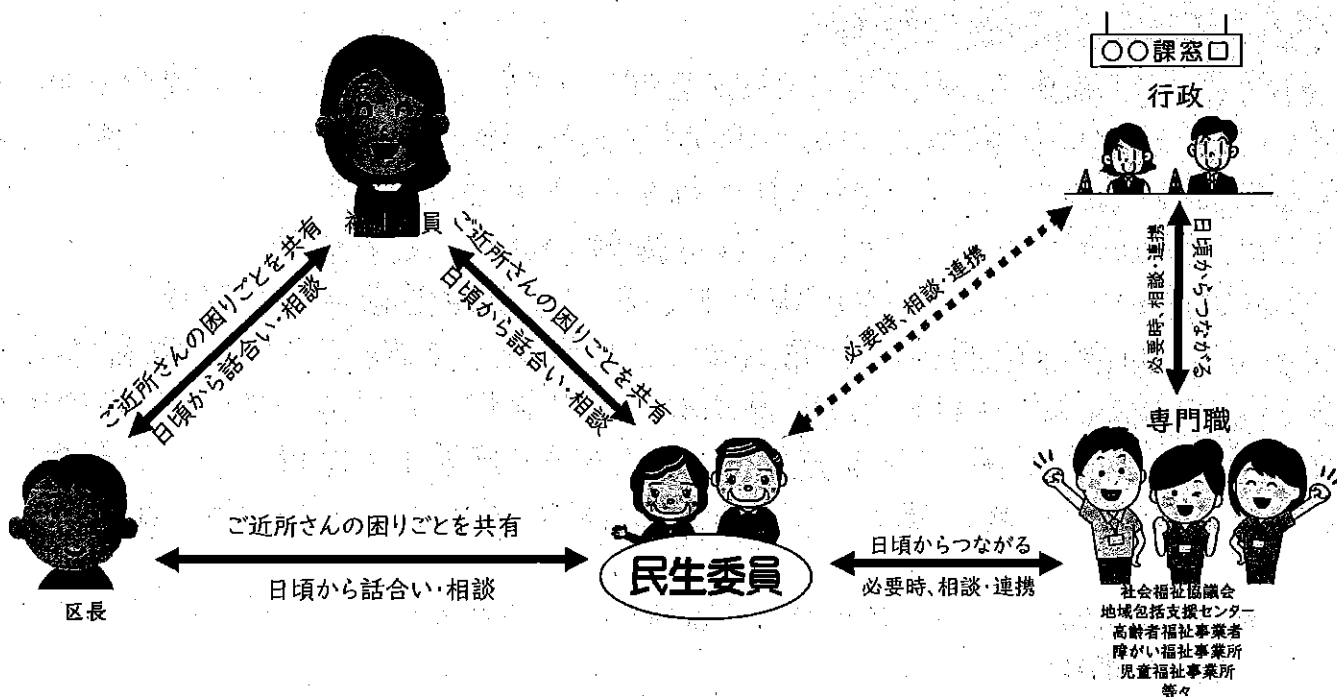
○○課窓口

行政

福祉委員

ご近所さんの困りごとを共有
日頃から話合い・相談

ご近所さんの困りごとを共有
日頃から話合い・相談

必要時、相談・連携

日頃からつながる
必要時、相談・連携

専門職

区長

ご近所さんの困りごとを共有
日頃から話合い・相談

民生委員

日頃からつながる
必要時、相談・連携

社会福祉協議会
地域包括支援センター
高齢者福祉事業者
障がい福祉事業所
児童福祉事業所
等々